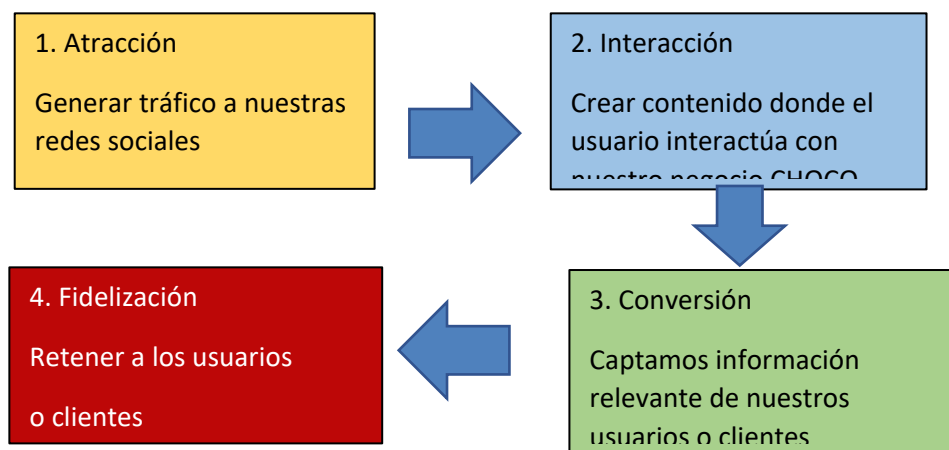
1. Atracción

Generar tráfico a nuestras redes sociales

2. Interacción

Crear contenido donde el usuario interactúa con nuestro negocio CHOCO

3. Conversión

Captamos información relevante de nuestros usuarios o clientes

4. Fidelización

Retener a los usuarios

o clientes